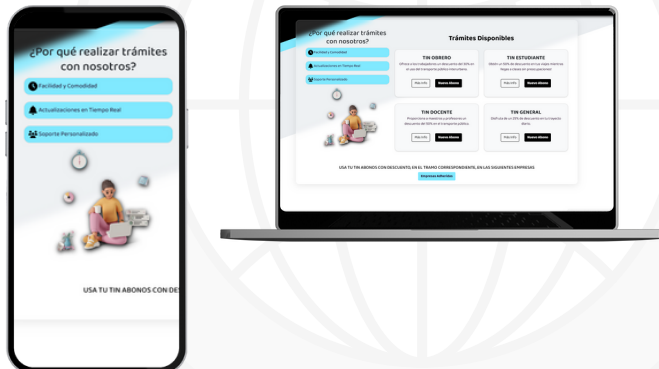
¿Por qué realizar trámites con nosotros?

Facilidad y Comodidad

Actualizaciones en Tiempo Real

Soporte Personalizado

USA TU TIN ABONOS CON DES

¿Por qué realizar trámites con nosotros?

Facilidad y Comodidad

Actualizaciones en Tiempo Real

Soporte Personalizado

Trámites Disponibles

TIN OBRERO

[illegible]

Más info

Nuevo Abono

TIN ESTUDIANTE

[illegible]

Más info

Nuevo Abono

TIN DOCENTE

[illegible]

Más info

Nuevo Abono

TIN GENERAL

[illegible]

Más info

Nuevo Abono

USA TU TIN ABONOS CON DESCUENTO, EN EL TRAMO CORRESPONDIENTE, EN LAS SIGUIENTES EMPRESAS

Empresas Adheridas